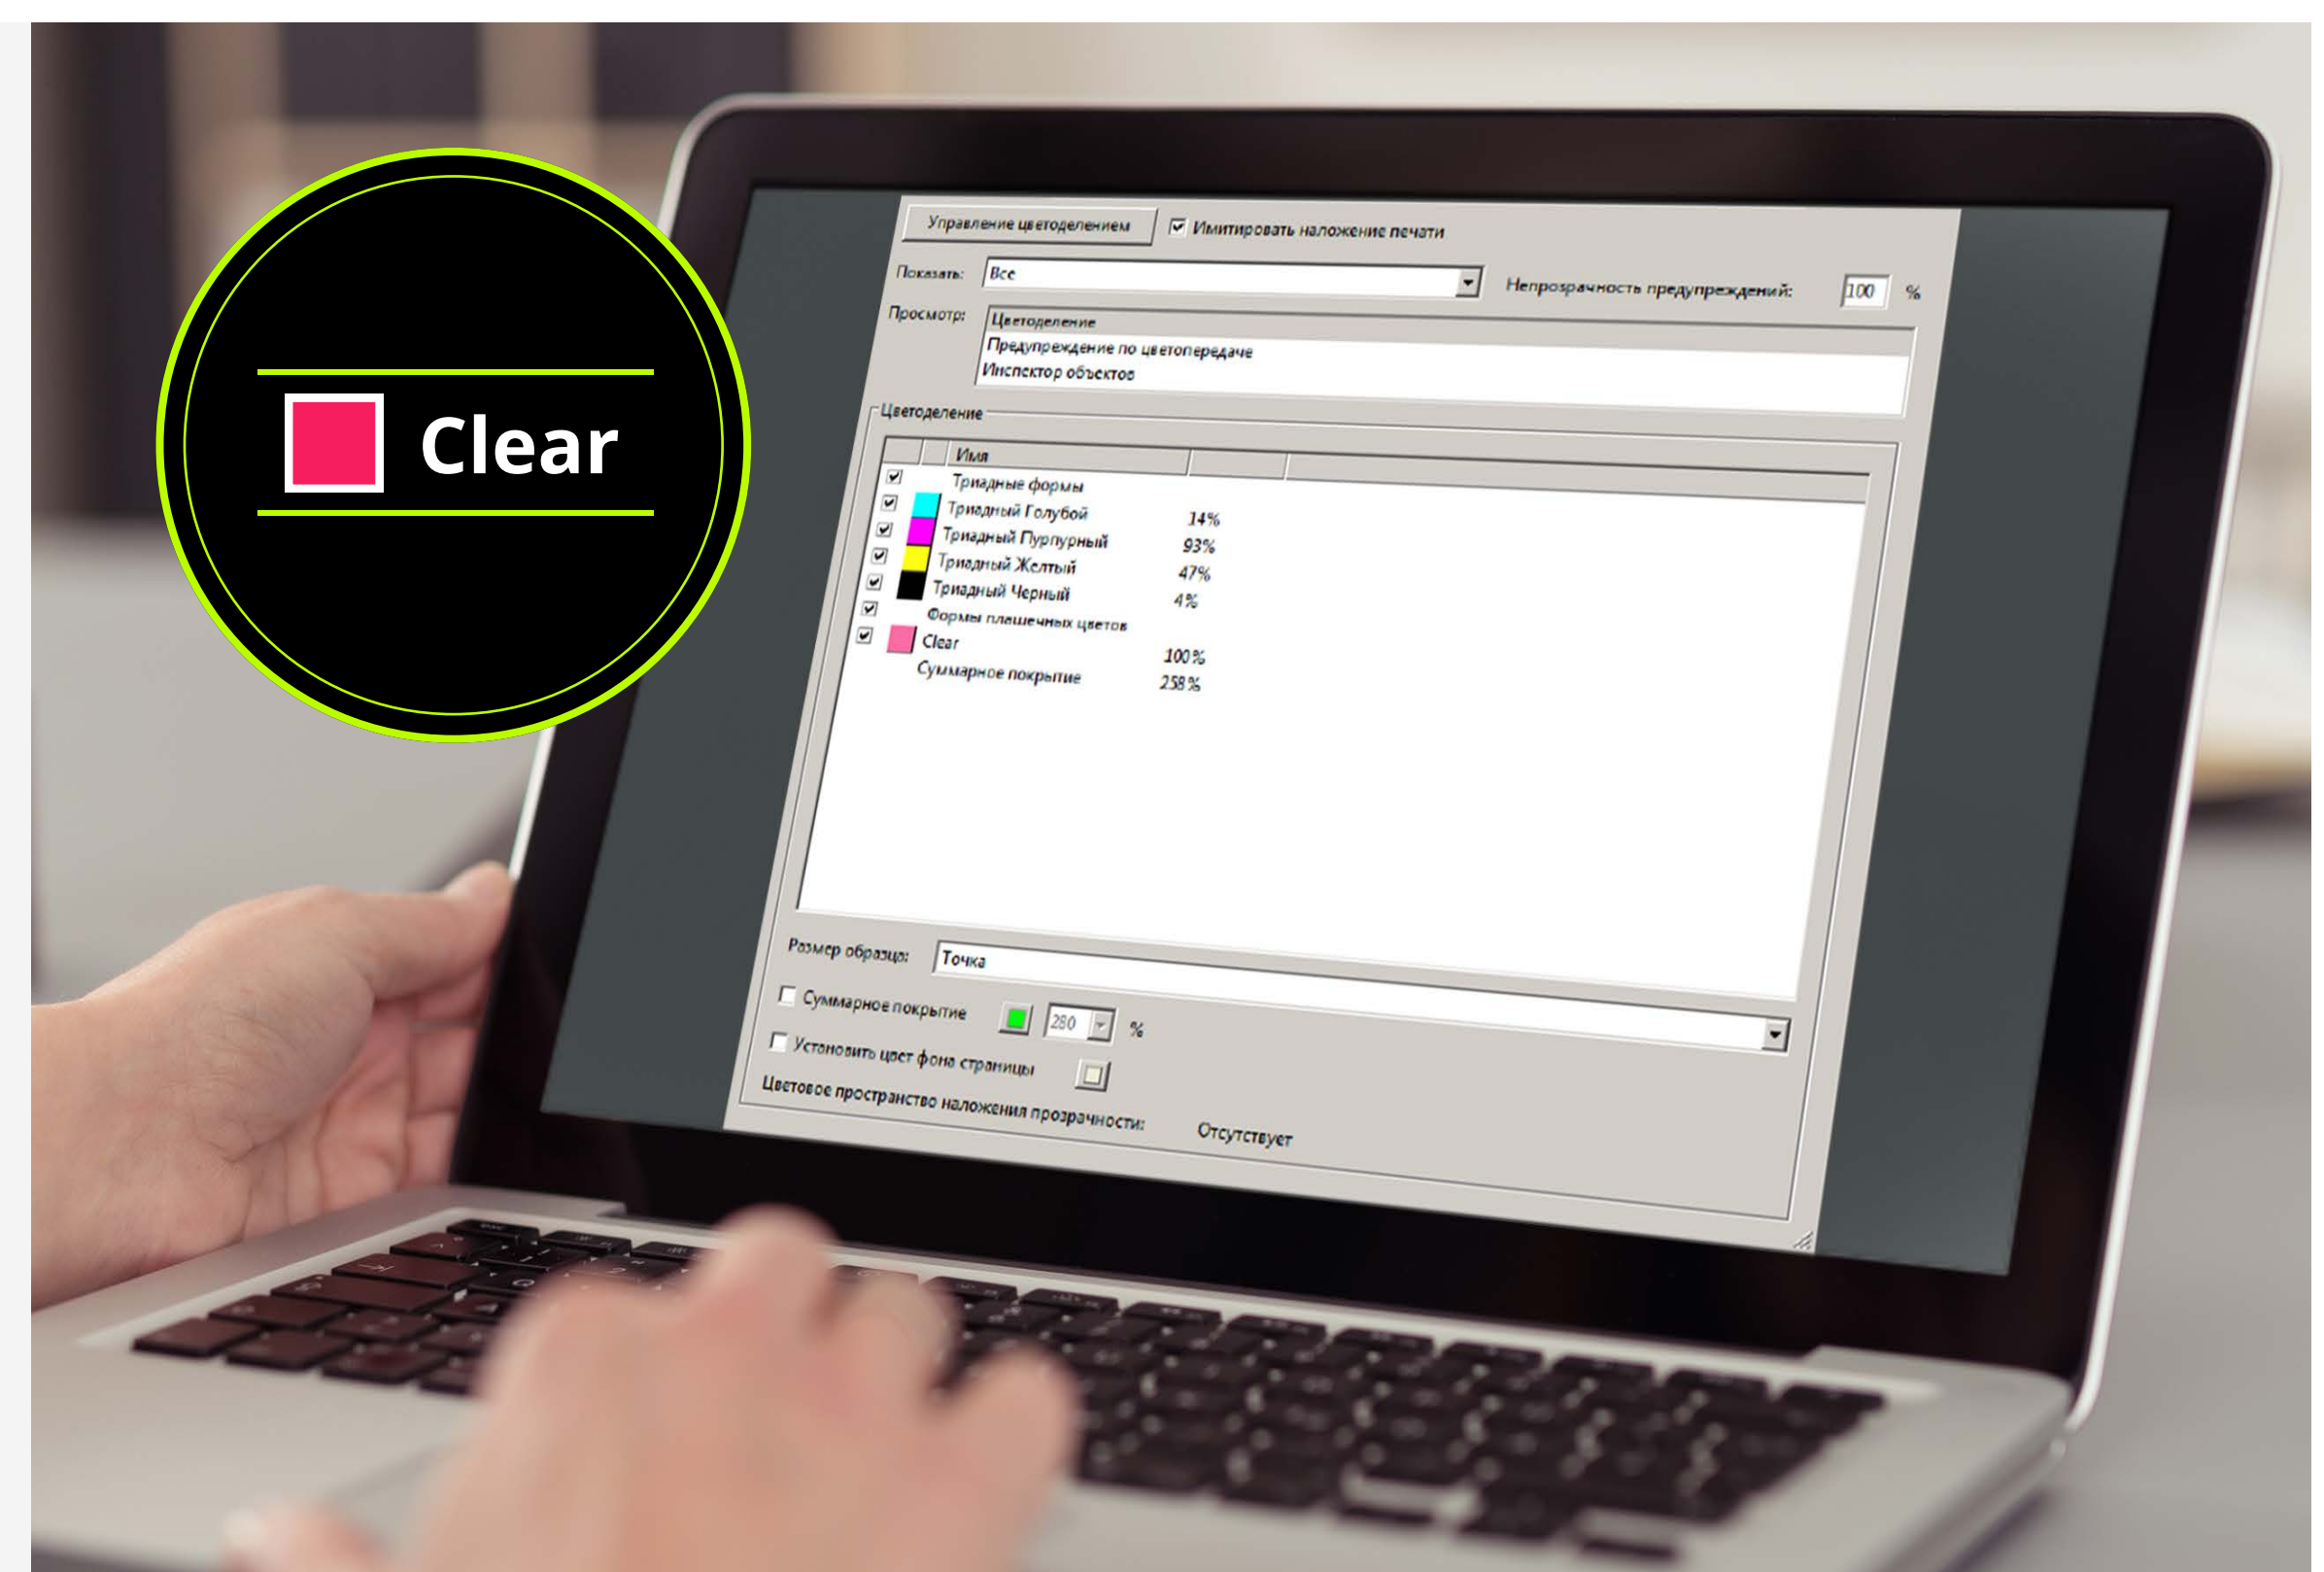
Clear

Управление цветоделением

Имитировать наложение печати

Показать: Все

Непрозрачность предупреждений: 100 %

Просмотр: Цветоделение

Предупреждение по цветопередаче

Инспектор объектов

Цветоделение

| Имя | |
|---|---|
| Триадные формы | |
| Триадный Голубой | 14% |
| Триадный Пурпурный | 93% |
| Триадный Желтый | 47% |
| Триадный Черный | 4% |
| Формы плашечных цветов | |
| Clear | 100% |
| Суммарное покрытие | 258% |

Размер образца: Точка

Суммарное покрытие 280 %

Установить цвет фона страницы

Цветовое пространство наложения прозрачности: Отсутствует